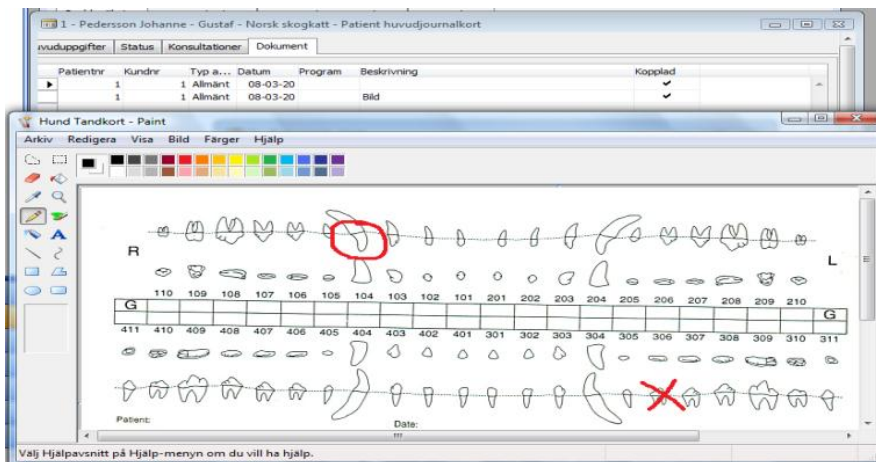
1 - Pedersson Johanne - Gustaf - Norsk skogkatt - Patient huvudjournalkort

vuduppgifter | Status | Konsultationer | Dokument

| Patientnr | Kundnr | Typ a... | Datum | Program | Beskrivning | Kopplad |
|---|---|---|---|---|---|---|
| 1 | 1 | Allmänt | 08-03-20 | | | ✔ |
| 1 | 1 | Allmänt | 08-03-20 | | Bild | ✔ |

Hund Tandkort - Paint

Arkiv Redigera Visa Bild Färger Hjälp

R

L

110 109 108 107 106 105 104 103 102 101 201 202 203 204 205 206 207 208 209 210

G

G

411 410 409 408 407 406 405 404 403 402 401 301 302 303 304 305 306 307 308 309 310 311

Patient:

Date:

Välj Hjälpavsnitt på Hjälp-menyn om du vill ha hjälp.